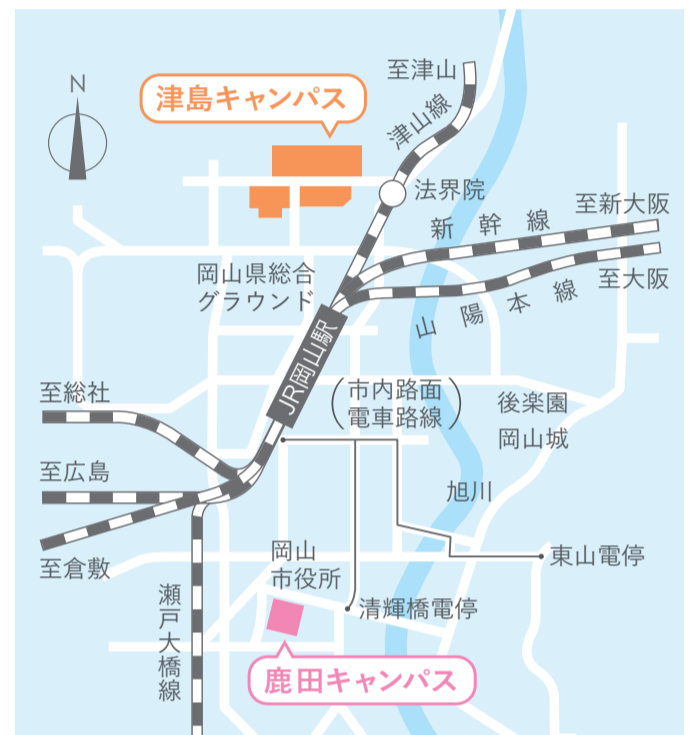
N

津島キャンパス

至津山

津山線

法界院

新幹線

至新大阪

至大阪

山陽本線

岡山県総合グラウンド

JR岡山駅

（市内路面電車路線）

後楽園

岡山城

至総社

至広島

旭川

至倉敷

東山電停

岡山市役所

清輝橋電停

瀬戸大橋線

鹿田キャンパス